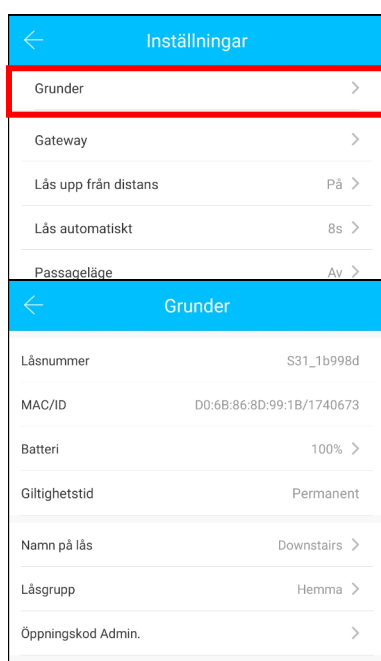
Inställningar

Grunder

Gateway

Lås upp från distans På

Lås automatiskt 8s

Passageläge Av

Grunder

Låsnummer S31_1b998d

MAC/ID D0:6B:86:8D:99:1B/1740673

Batteri 100%

Giltighetstid Permanent

Namn på lås Downstairs

Låsgrupp Hemma

Öppningskod Admin.